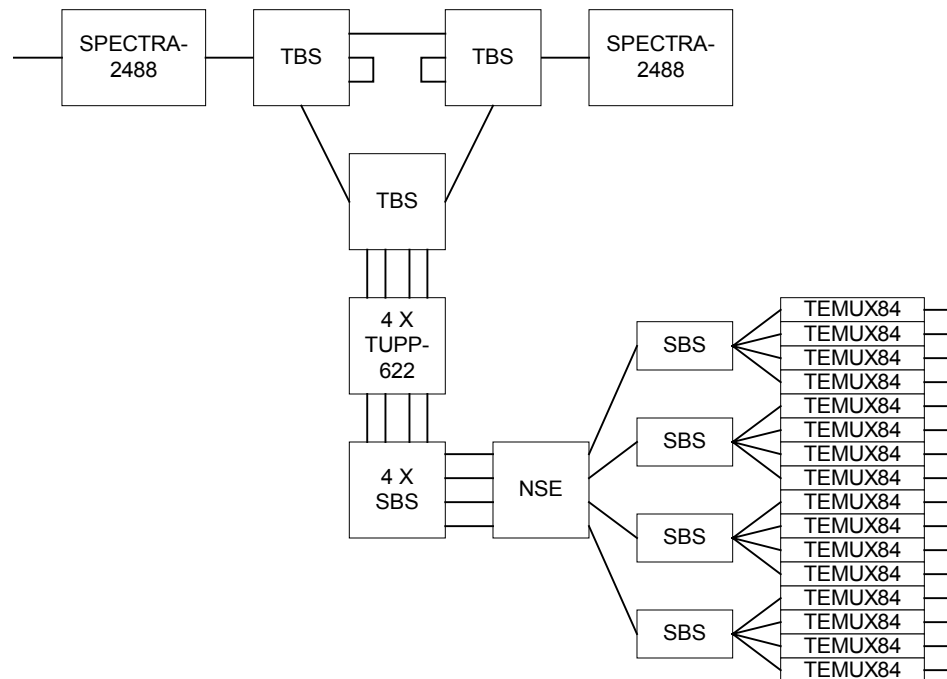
SPECTRA-2488

TBS

TBS

SPECTRA-2488

TBS

4 X
TUPP-622

4 X
SBS

NSE

SBS

SBS

SBS

SBS

TEMUX84
TEMUX84
TEMUX84
TEMUX84
TEMUX84
TEMUX84
TEMUX84
TEMUX84
TEMUX84
TEMUX84
TEMUX84
TEMUX84
TEMUX84
TEMUX84
TEMUX84
TEMUX84